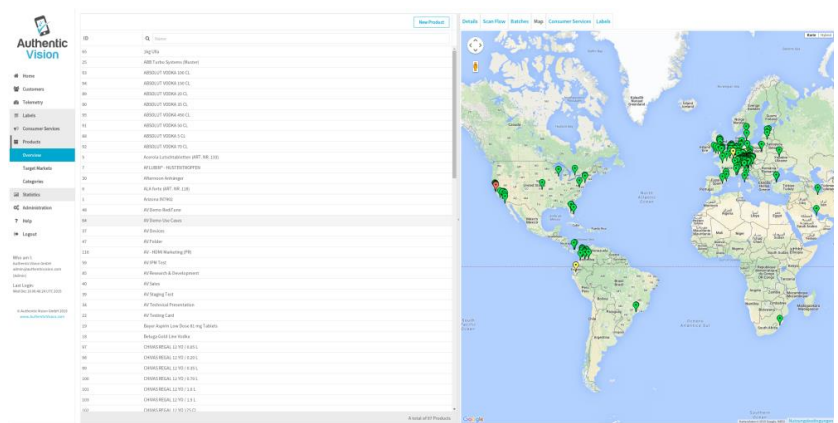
Authentic Vision

Home
Customers
Telemetry
Labels
Consumer Services
Products
Overview
Target Markets
Categories
Statistics
Administration
Help
Logout

Who am I:
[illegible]

Last Login:
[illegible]

© Authentic Vision GmbH 2015
www.authenticvision.com

New Product

| ID | Name |
|---|---|
| 65 | 1kg Ulla |
| 25 | ABB Turbo Systems (Muster) |
| 93 | ABSOLUT VODKA 100 CL |
| 94 | ABSOLUT VODKA 150 CL |
| 96 | ABSOLUT VODKA 20 CL |
| 80 | ABSOLUT VODKA 35 CL |
| 95 | ABSOLUT VODKA 450 CL |
| 91 | ABSOLUT VODKA 50 CL |
| 84 | ABSOLUT VODKA 5 CL |
| 90 | ABSOLUT VODKA 75 CL |
| 3 | Acerola Lutschtabletten (ART. NR. 130) |
| 7 | AF LUBERT - HUSTENTROPFEN |
| 50 | Aftershave Anhänger |
| 8 | ALA forte (ART. NR. 118) |
| 1 | Arosina ROYAL |
| 46 | AV Demo BedTuner |
| 48 | AV Demo Use Cases |
| 37 | AV Devices |
| 47 | AV Folder |
| 119 | AV - HDM Marketing (PR) |
| 70 | AV IPM Test |
| 39 | AV Research & Development |
| 40 | AV Sales |
| 39 | AV Staging Test |
| 36 | AV Technical Presentation |
| 22 | AV Testing Card |
| 23 | Bayer Aspirin Low Dose 81 mg Tablets |
| 18 | Beluga Gold Line Vodka |
| 97 | CHIVAS REGAL 12 YO | 0.05 L |
| 98 | CHIVAS REGAL 12 YO | 0.20 L |
| 99 | CHIVAS REGAL 12 YO | 0.35 L |
| 100 | CHIVAS REGAL 12 YO | 0.50 L |
| 101 | CHIVAS REGAL 12 YO | 1.0 L |
| 103 | CHIVAS REGAL 12 YO | 1.5 L |
| 102 | CHIVAS REGAL 12 YO | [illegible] |

A total of 97 Products

Details Scan Flow Batches Map Consumer Services Labels

Karte Satellit

Google